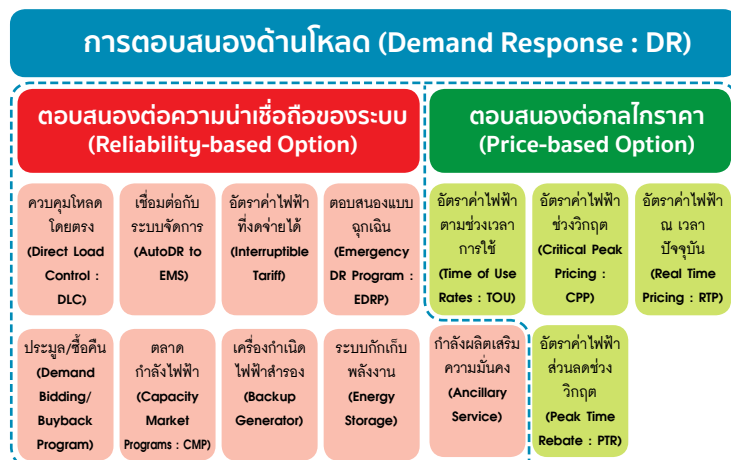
การตอบสนองด้านโหลด (Demand Response : DR)

ตอบสนองต่อความน่าเชื่อถือของระบบ (Reliability-based Option)

ตอบสนองต่อกลไกราคา (Price-based Option)

ควบคุมโหลดโดยตรง (Direct Load Control : DLC)

เชื่อมต่อกับระบบจัดการ (AutoDR to EMS)

อัตราค่าไฟฟ้าที่งดจ่ายได้ (Interruptible Tariff)

ตอบสนองแบบฉุกเฉิน (Emergency DR Program : EDRP)

อัตราค่าไฟฟ้าตามช่วงเวลาการใช้ (Time of Use Rates : TOU)

อัตราค่าไฟฟ้าช่วงวิกฤต (Critical Peak Pricing : CPP)

อัตราค่าไฟฟ้า ณ เวลาปัจจุบัน (Real Time Pricing : RTP)

ประมูล/ซื้อคืน (Demand Bidding/ Buyback Program)

ตลาดกำลังไฟฟ้า (Capacity Market Programs : CMP)

เครื่องกำเนิดไฟฟ้าสำรอง (Backup Generator)

ระบบกักเก็บพลังงาน (Energy Storage)

กำลังผลิตเสริมความมั่นคง (Ancillary Service)

อัตราค่าไฟฟ้าส่วนลดช่วงวิกฤต (Peak Time Rebate : PTR)